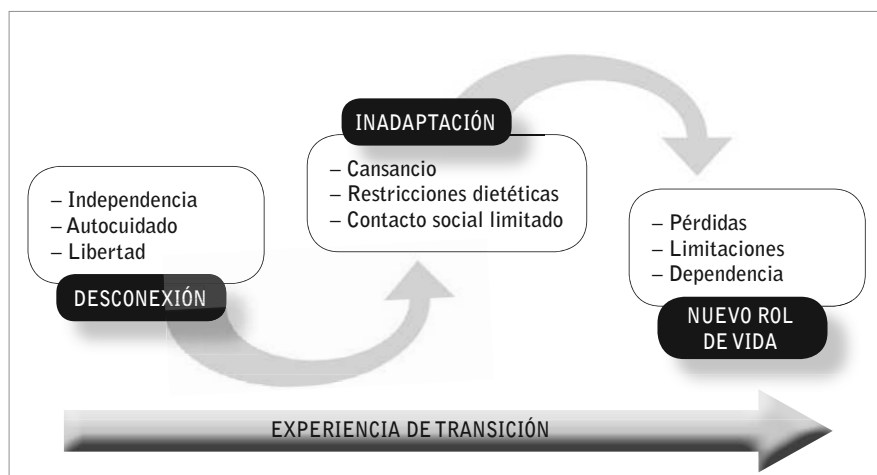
– Independencia
– Autocuidado
– Libertad

DESCONEXIÓN

INADAPTACIÓN

– Cansancio
– Restricciones dietéticas
– Contacto social limitado

– Pérdidas
– Limitaciones
– Dependencia

NUEVO ROL DE VIDA

EXPERIENCIA DE TRANSICIÓN